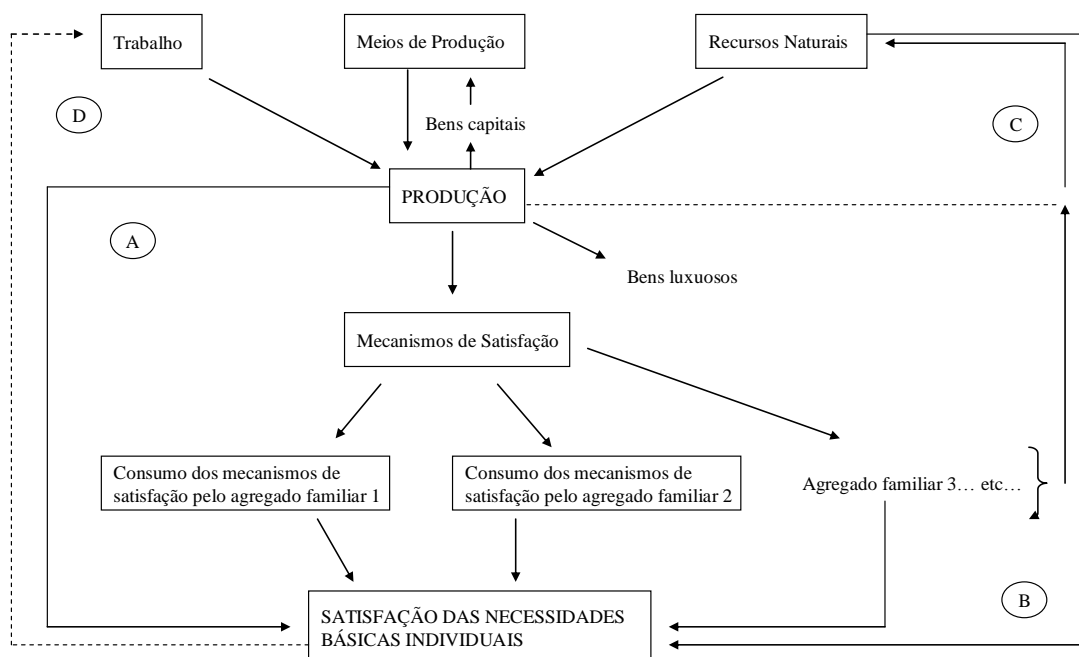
Trabalho

Meios de Produção

Recursos Naturais

D

Bens capitais

C

PRODUÇÃO

A

Bens luxuosos

Mecanismos de Satisfação

Consumo dos mecanismos de satisfação pelo agregado familiar 1

Consumo dos mecanismos de satisfação pelo agregado familiar 2

Agregado familiar 3… etc…

B

SATISFAÇÃO DAS NECESSIDADES BÁSICAS INDIVIDUAIS